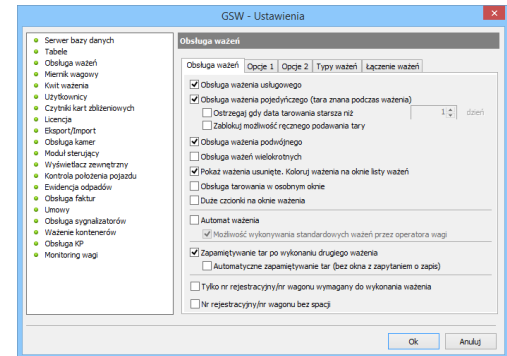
GSW - Ustawienia

Serwer bazy danych
Tabele
Obsługa ważeń
Miernik wagowy
Kwit ważenia
Użytkownicy
Czytniki kart zbliżeniowych
Licencja
Eksport/Import
Obsługa kamer
Moduł sterujący
Wyświetlacz zewnętrzny
Kontrola położenia pojazdu
Ewidencja odpadów
Obsługa faktur
Umowy
Obsługa sygnalizatorów
Ważenie kontenerów
Obsługa KP
Monitoring wagi

Obsługa ważeń

Obsługa ważeń | Opcje 1 | Opcje 2 | Typy ważeń | Łączenie ważeń

Obsługa ważenia usługowego
Obsługa ważenia pojedyńczego (tara znana podczas ważenia)
Ostrzegaj gdy data tarowania starsza niż 1 dzień
Zablokuj możliwość ręcznego podawania tary
Obsługa ważenia podwójnego
Obsługa ważeń wielokrotnych
Pokaż ważenia usunięte. Koloruj ważenia na oknie listy ważeń
Obsługa tarowania w osobnym oknie
Duże czcionki na oknie ważenia
Automat ważenia
Możliwość wykonywania standardowych ważeń przez operatora wagi
Zapamiętywanie tar po wykonaniu drugiego ważenia
Automatyczne zapamiętywanie tar (bez okna z zapytaniem o zapis)
Tylko nr rejestracyjny/nr wagonu wymagany do wykonania ważenia
Nr rejestracyjny/nr wagonu bez spacji

Ok
Anuluj